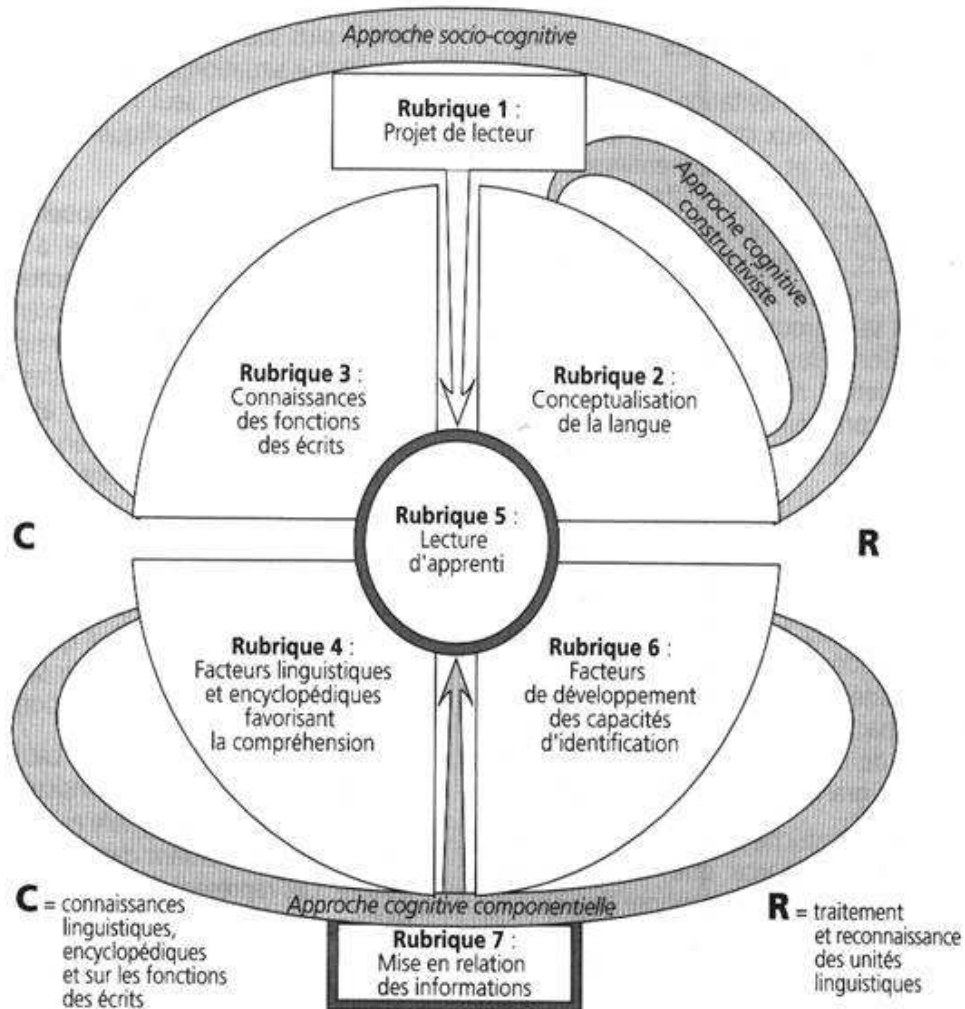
Approche socio-cognitive

Rubrique 1 : Projet de lecteur

Approche cognitive constructiviste

Rubrique 3 : Connaissances des fonctions des écrits

Rubrique 2 : Conceptualisation de la langue

C

Rubrique 5 : Lecture d'apprenti

R

Rubrique 4 : Facteurs linguistiques et encyclopédiques favorisant la compréhension

Rubrique 6 : Facteurs de développement des capacités d'identification

Approche cognitive componentielle

C = connaissances linguistiques, encyclopédiques et sur les fonctions des écrits

Rubrique 7 : Mise en relation des informations

R = traitement et reconnaissance des unités linguistiques